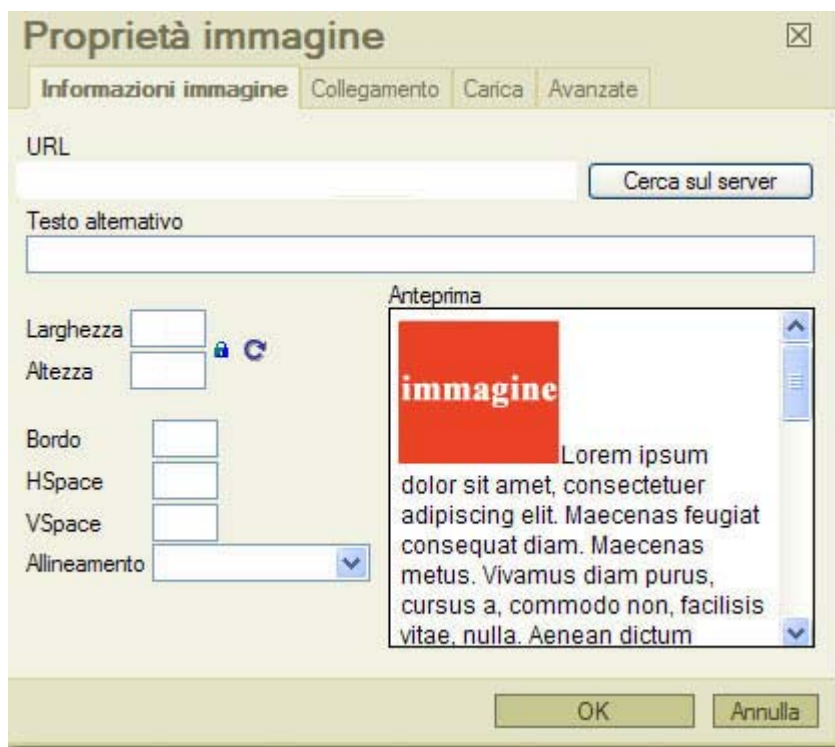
Proprietà immagine

Informazioni immagine | Collegamento | Carica | Avanzate

URL

Cerca sul server

Testo alternativo

Larghezza

Altezza

Bordo

HSpace

VSpace

Allineamento

Anteprima

immagine

Lorem ipsum dolor sit amet, consectetuer adipiscing elit. Maecenas feugiat consequat diam. Maecenas metus. Vivamus diam purus, cursus a, commodo non, facilisis vitae, nulla. Aenean dictum

OK

Annulla